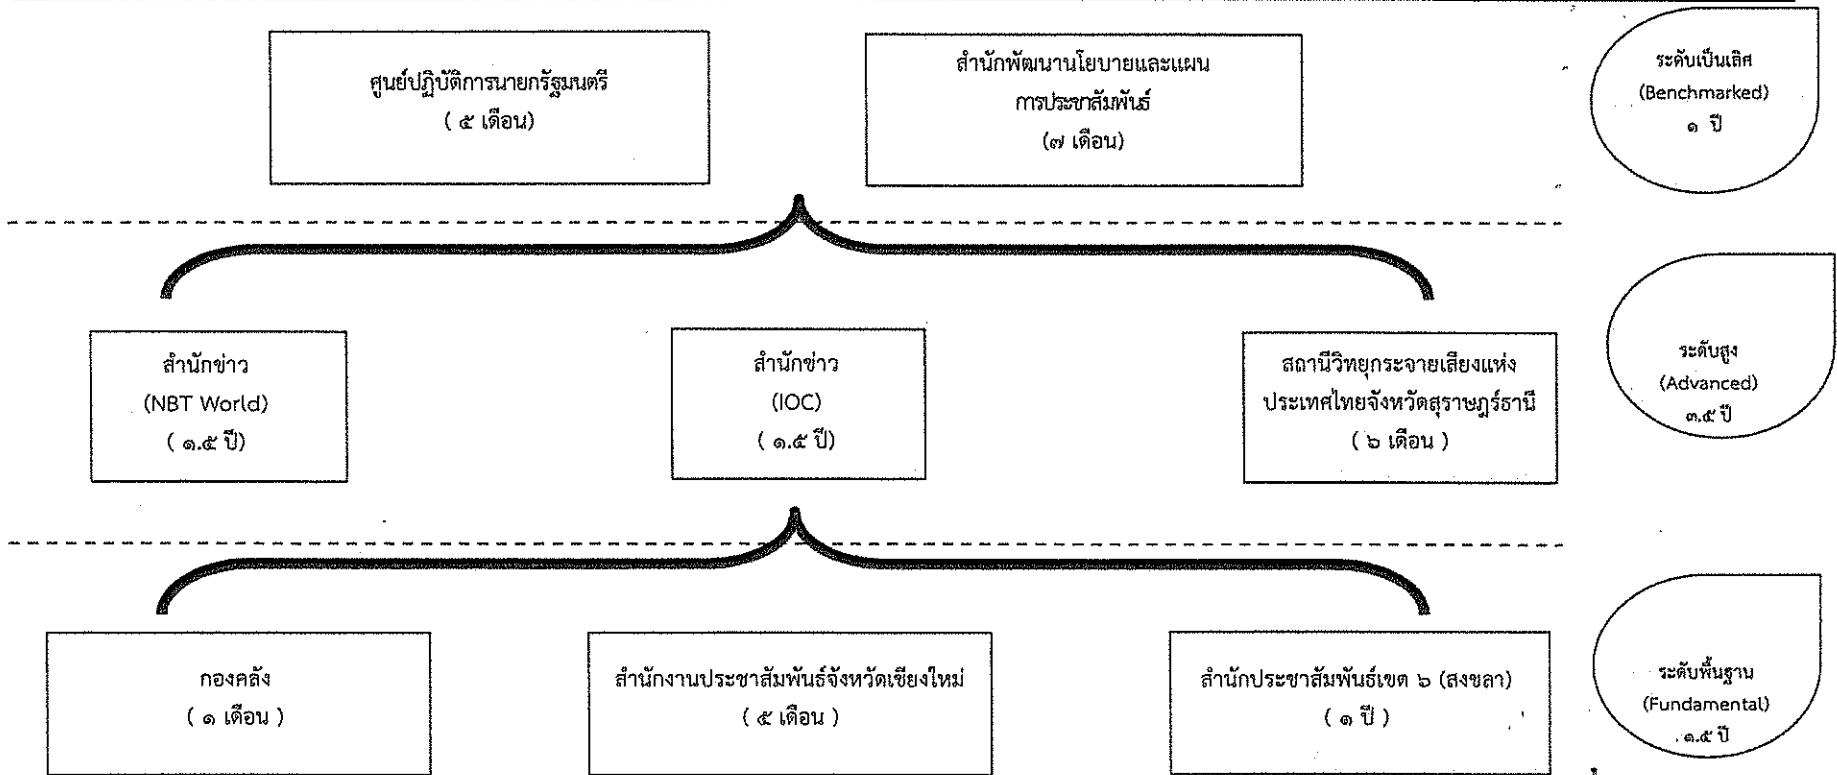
ศูนย์ปฏิบัติการนายกรัฐมนตรี
( ๕ เดือน)

สำนักพัฒนานโยบายและแผนการประชาสัมพันธ์
(๗ เดือน)

ระดับเป็นเลิศ
(Benchmarked)
๑ ปี

สำนักข่าว
(NBT World)
( ๑.๕ ปี)

สำนักข่าว
(IOC)
( ๑.๕ ปี)

สถานีวิทยุกระจายเสียงแห่งประเทศไทยจังหวัดสุราษฎร์ธานี
( ๖ เดือน )

ระดับสูง
(Advanced)
๓.๕ ปี

กองคลัง
( ๑ เดือน )

สำนักงานประชาสัมพันธ์จังหวัดเชียงใหม่
( ๕ เดือน )

สำนักประชาสัมพันธ์เขต ๖ (สงขลา)
( ๑ ปี )

ระดับพื้นฐาน
(Fundamental)
๑.๕ ปี